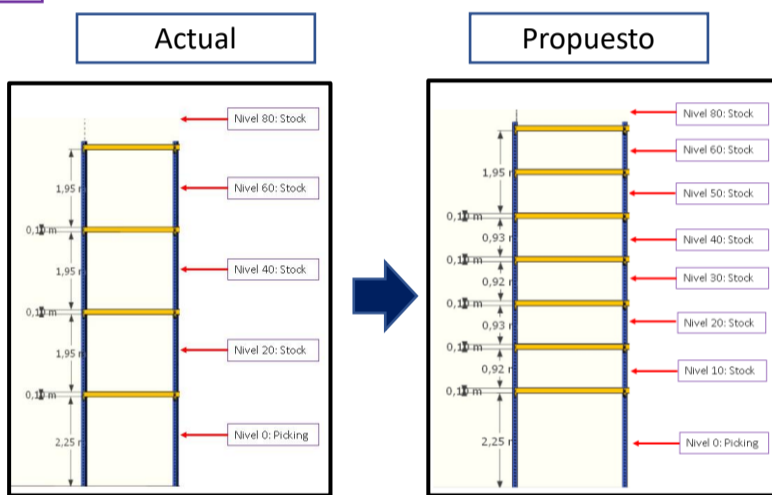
Actual

Nivel 80: Stock
1,95 m
Nivel 60: Stock
0,10 m
1,95 m
Nivel 40: Stock
0,10 m
1,95 m
Nivel 20: Stock
0,10 m
2,25 m
Nivel 0: Picking

Propuesto

Nivel 80: Stock
1,95 m
Nivel 60: Stock
Nivel 50: Stock
0,10 m
0,93 m
Nivel 40: Stock
0,10 m
0,92 m
Nivel 30: Stock
0,10 m
0,93 m
Nivel 20: Stock
0,10 m
0,92 m
Nivel 10: Stock
0,10 m
2,25 m
Nivel 0: Picking